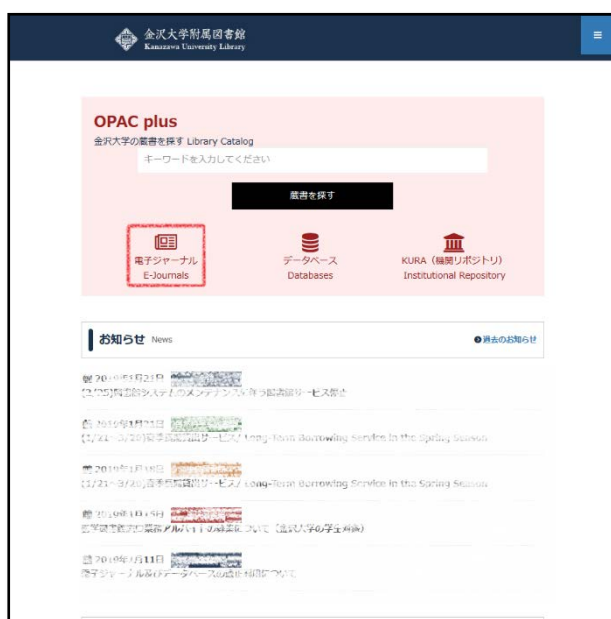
金沢大学附属図書館
Kanazawa University Library

≡

OPAC plus
金沢大学の蔵書を探す Library Catalog
キーワードを入力してください
蔵書を探す

電子ジャーナル
E-Journals

データベース
Databases

KURA（機関リポジトリ）
Institutional Repository

お知らせ News
過去のお知らせ

2019年1月23日 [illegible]
[1/25][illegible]システムのメンテナンスに伴う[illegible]サービス停止

2019年1月21日 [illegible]
(1/21～3/29)春季長期貸出サービス/ Long-Term Borrowing Service in the Spring Season

2019年1月18日 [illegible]
(1/21～3/29)春季長期貸出サービス/ Long-Term Borrowing Service in the Spring Season

2019年1月15日 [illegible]
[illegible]アルバイトの募集について（金沢大学の学生対象）

2019年1月11日 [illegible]
電子ジャーナル&データベースの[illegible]について